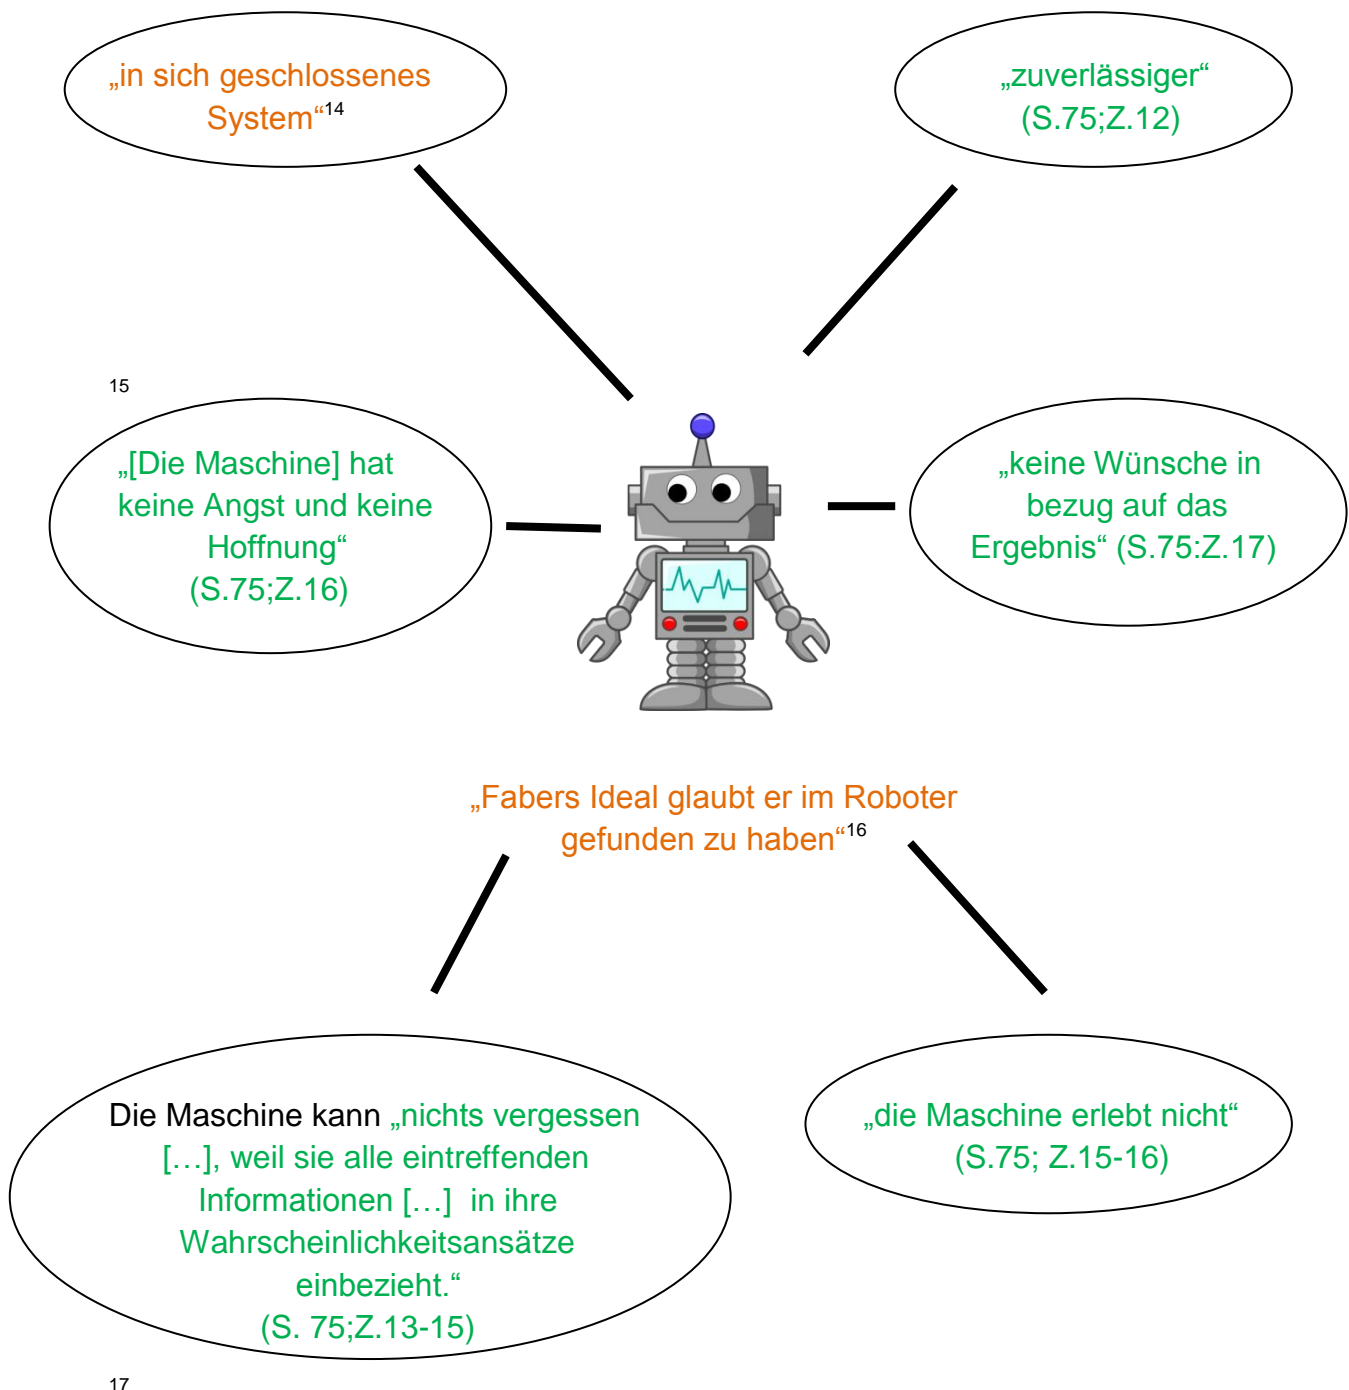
„in sich geschlossenes System“$^{14}$

„zuverlässiger“ (S.75;Z.12)

15

„[Die Maschine] hat keine Angst und keine Hoffnung“ (S.75;Z.16)

„keine Wünsche in bezug auf das Ergebnis“ (S.75:Z.17)

„Fabers Ideal glaubt er im Roboter gefunden zu haben“$^{16}$

Die Maschine kann „nichts vergessen […], weil sie alle eintreffenden Informationen […] in ihre Wahrscheinlichkeitsansätze einbezieht.“ (S. 75;Z.13-15)

„die Maschine erlebt nicht“ (S.75; Z.15-16)

17